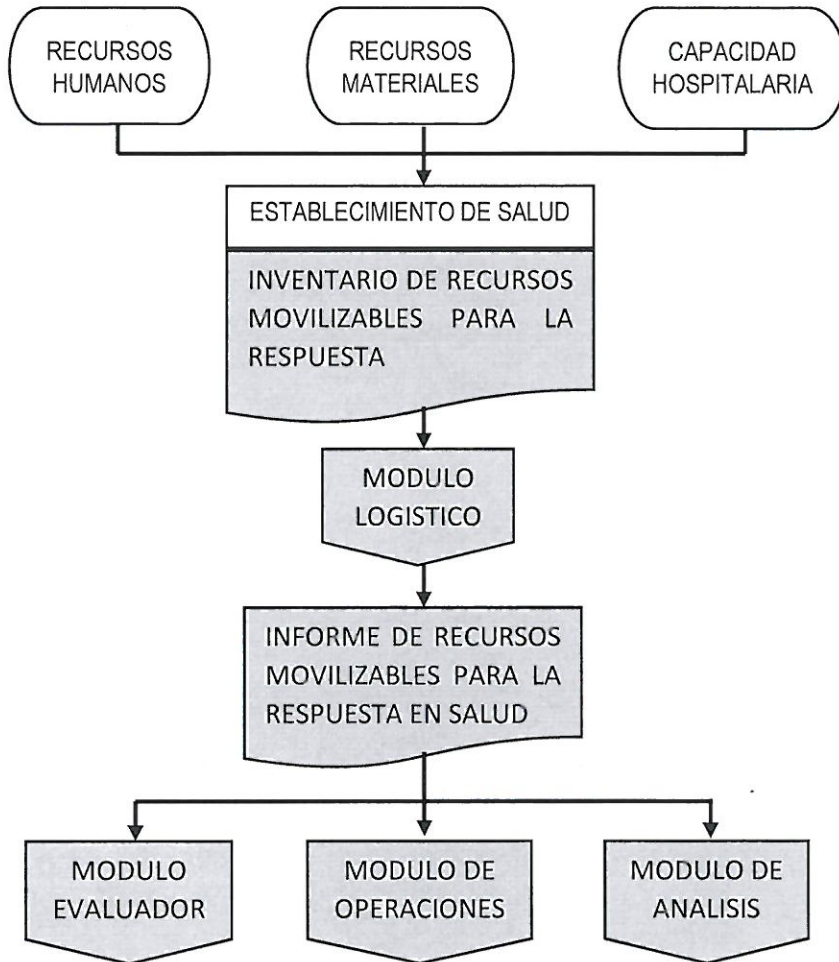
RECURSOS HUMANOS

RECURSOS MATERIALES

CAPACIDAD HOSPITALARIA

ESTABLECIMIENTO DE SALUD

INVENTARIO DE RECURSOS MOVILIZABLES PARA LA RESPUESTA

MODULO LOGISTICO

INFORME DE RECURSOS MOVILIZABLES PARA LA RESPUESTA EN SALUD

MODULO EVALUADOR

MODULO DE OPERACIONES

MODULO DE ANALISIS